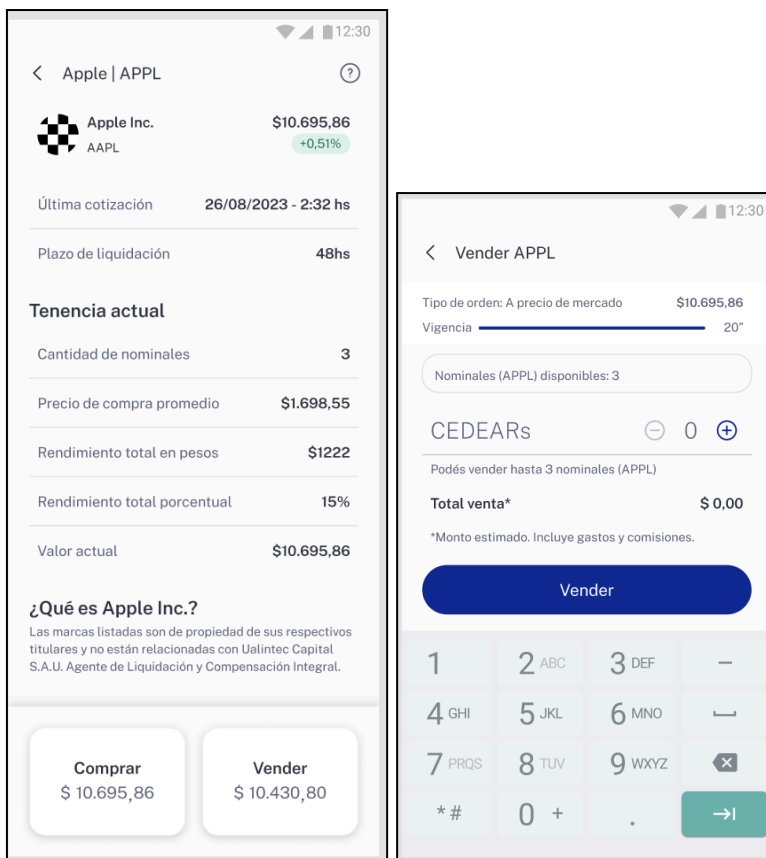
12:30

Apple | APPL

Apple Inc.
AAPL
$10.695,86
+0,51%

Última cotización 26/08/2023 - 2:32 hs

Plazo de liquidación 48hs

Tenencia actual

Cantidad de nominales 3

Precio de compra promedio $1.698,55

Rendimiento total en pesos $1222

Rendimiento total porcentual 15%

Valor actual $10.695,86

¿Qué es Apple Inc.?
Las marcas listadas son de propiedad de sus respectivos titulares y no están relacionadas con Ualintec Capital S.A.U. Agente de Liquidación y Compensación Integral.

Comprar
$ 10.695,86

Vender
$ 10.430,80

12:30

Vender APPL

Tipo de orden: A precio de mercado $10.695,86
Vigencia 20"

Nominales (APPL) disponibles: 3

CEDEARs 0

Podés vender hasta 3 nominales (APPL)

Total venta* $ 0,00

*Monto estimado. Incluye gastos y comisiones.

Vender

1
2 ABC
3 DEF
–
4 GHI
5 JKL
6 MNO
7 PRQS
8 TUV
9 WXYZ
* #
0 +
.